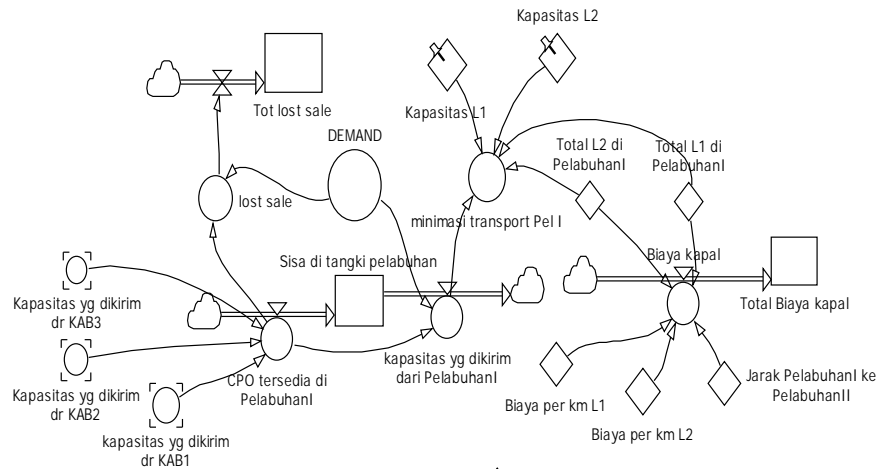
Kapasitas L2

Tot lost sale

Kapasitas L1

DEMAND

Total L2 di PelabuhanI

Total L1 di PelabuhanI

lost sale

minimasi transport Pel I

Biaya kapal

Sisa di tangki pelabuhan

Total Biaya kapal

Kapasitas yg dikirim dr KAB3

Kapasitas yg dikirim dr KAB2

CPO tersedia di PelabuhanI

kapasitas yg dikirim dari PelabuhanI

Jarak PelabuhanI ke PelabuhanII

Biaya per km L1

Biaya per km L2

kapasitas yg dikirim dr KAB1